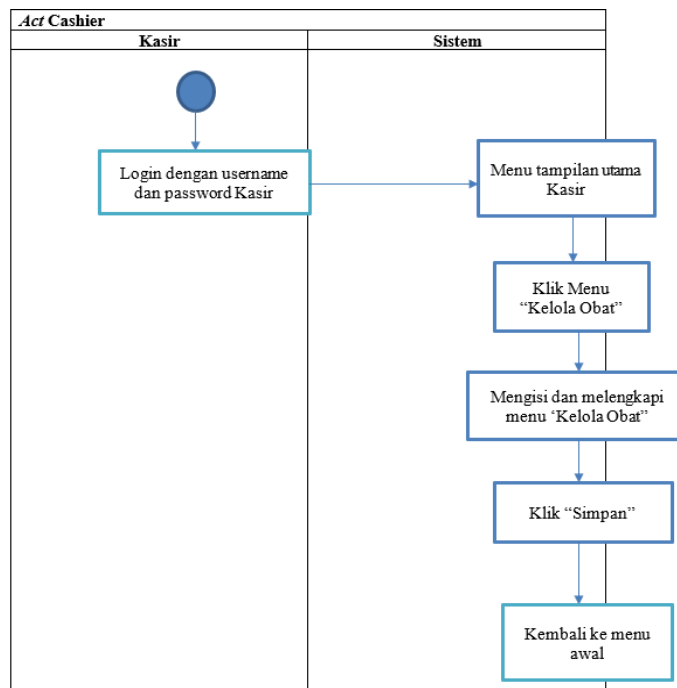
Act Cashier

| Kasir | Sistem |
|---|---|

Login dengan username dan password Kasir

Menu tampilan utama Kasir

Klik Menu “Kelola Obat”

Mengisi dan melengkapi menu ‘Kelola Obat”

Klik “Simpan”

Kembali ke menu awal